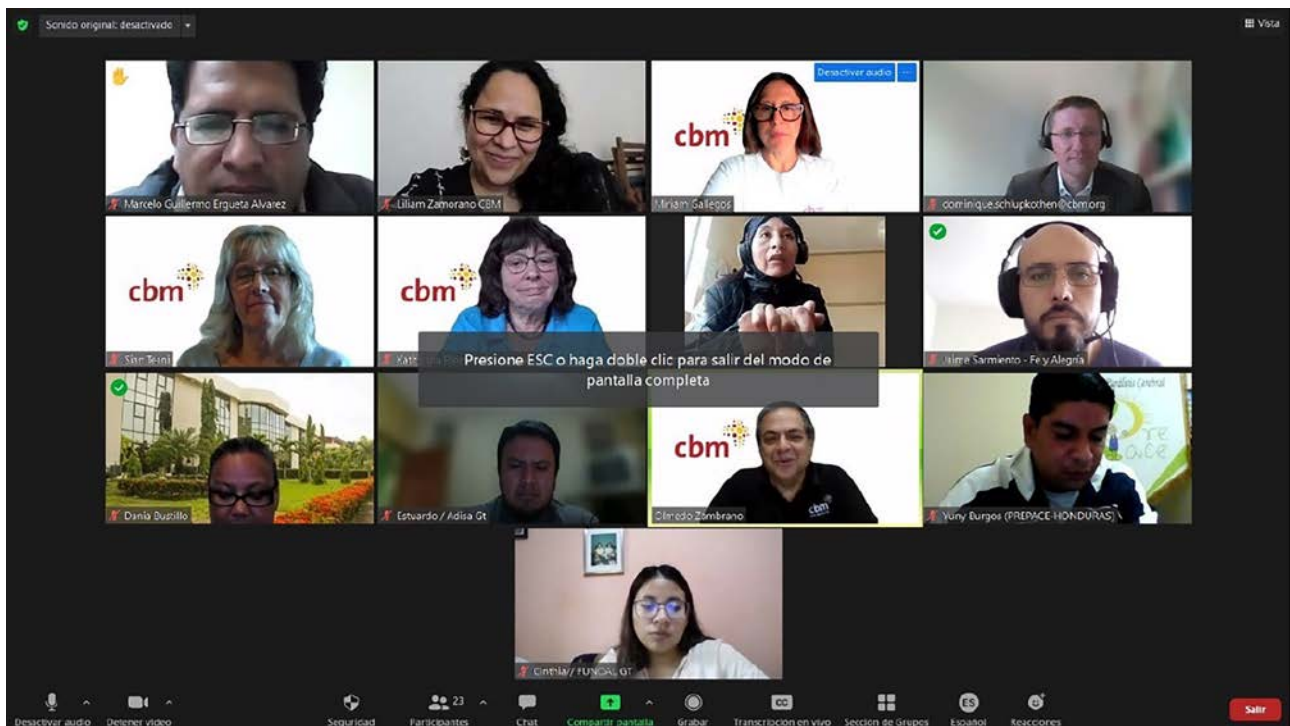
Sonido original: desactivado

Vista

Marcelo Guillermo Ergueta Alvarez

Liliam Zamorano CBM

Desactivar audio

cbm

Miriam Gallegos

dominique.schlupkothen@cbm.org

cbm

Sian Tesni

cbm

Kat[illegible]

Presione ESC o haga doble clic para salir del modo de pantalla completa

Jaime Sarmiento - Fe y Alegria

Dania Bustillo

Estuardo / Adisa Gt

cbm

Olmedo Zambrano

Yuny Burgos (PREPACE-HONDURAS)

Cinthia// FUNDAL GT

Desactivar audio

Detener video

Seguridad

23

Participantes

Chat

Compartir pantalla

Grabar

Transcripción en vivo

Sección de Grupos

ES

Español

Reacciones

Salir